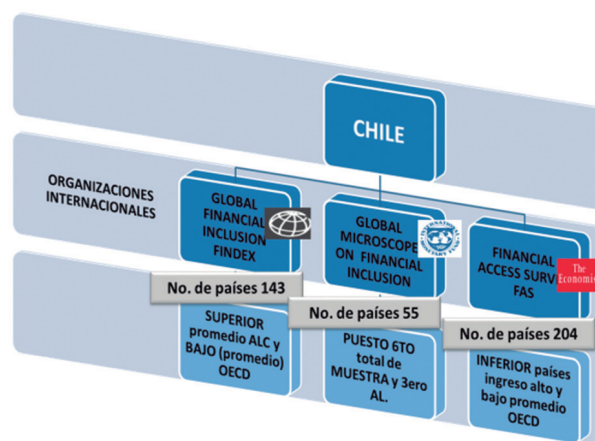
CHILE

ORGANIZACIONES INTERNACIONALES

GLOBAL FINANCIAL INCLUSION FINDEX

GLOBAL MICROSCOPE ON FINANCIAL INCLUSION

FINANCIAL ACCESS SURV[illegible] FAS

The Economis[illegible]

No. de países 143

No. de países 55

No. de países 204

SUPERIOR promedio ALC y BAJO (promedio) OECD

PUESTO 6TO total de MUESTRA y 3ero AL.

INFERIOR países ingreso alto y bajo promedio OECD